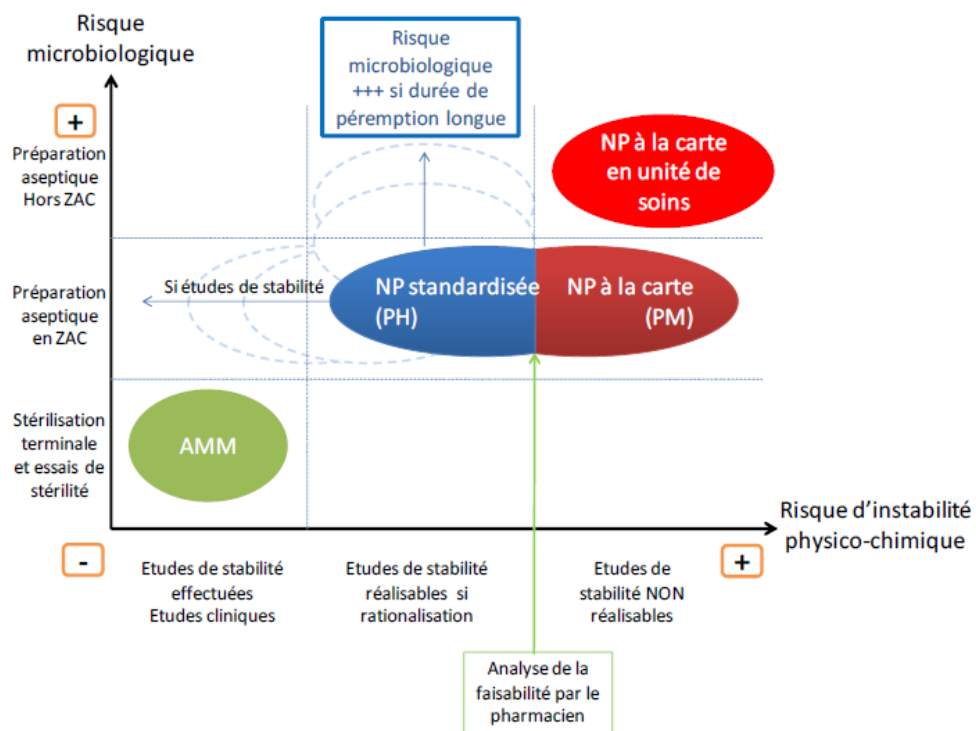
Risque microbiologique

Risque microbiologique +++ si durée de péremption longue

+

Préparation aseptique Hors ZAC

NP à la carte en unité de soins

Préparation aseptique en ZAC

Si études de stabilité

NP standardisée (PH)

NP à la carte (PM)

Stérilisation terminale et essais de stérilité

AMM

Risque d'instabilité physico-chimique

-

Etudes de stabilité effectuées Etudes cliniques

Etudes de stabilité réalisables si rationalisation

Etudes de stabilité NON réalisables

+

Analyse de la faisabilité par le pharmacien